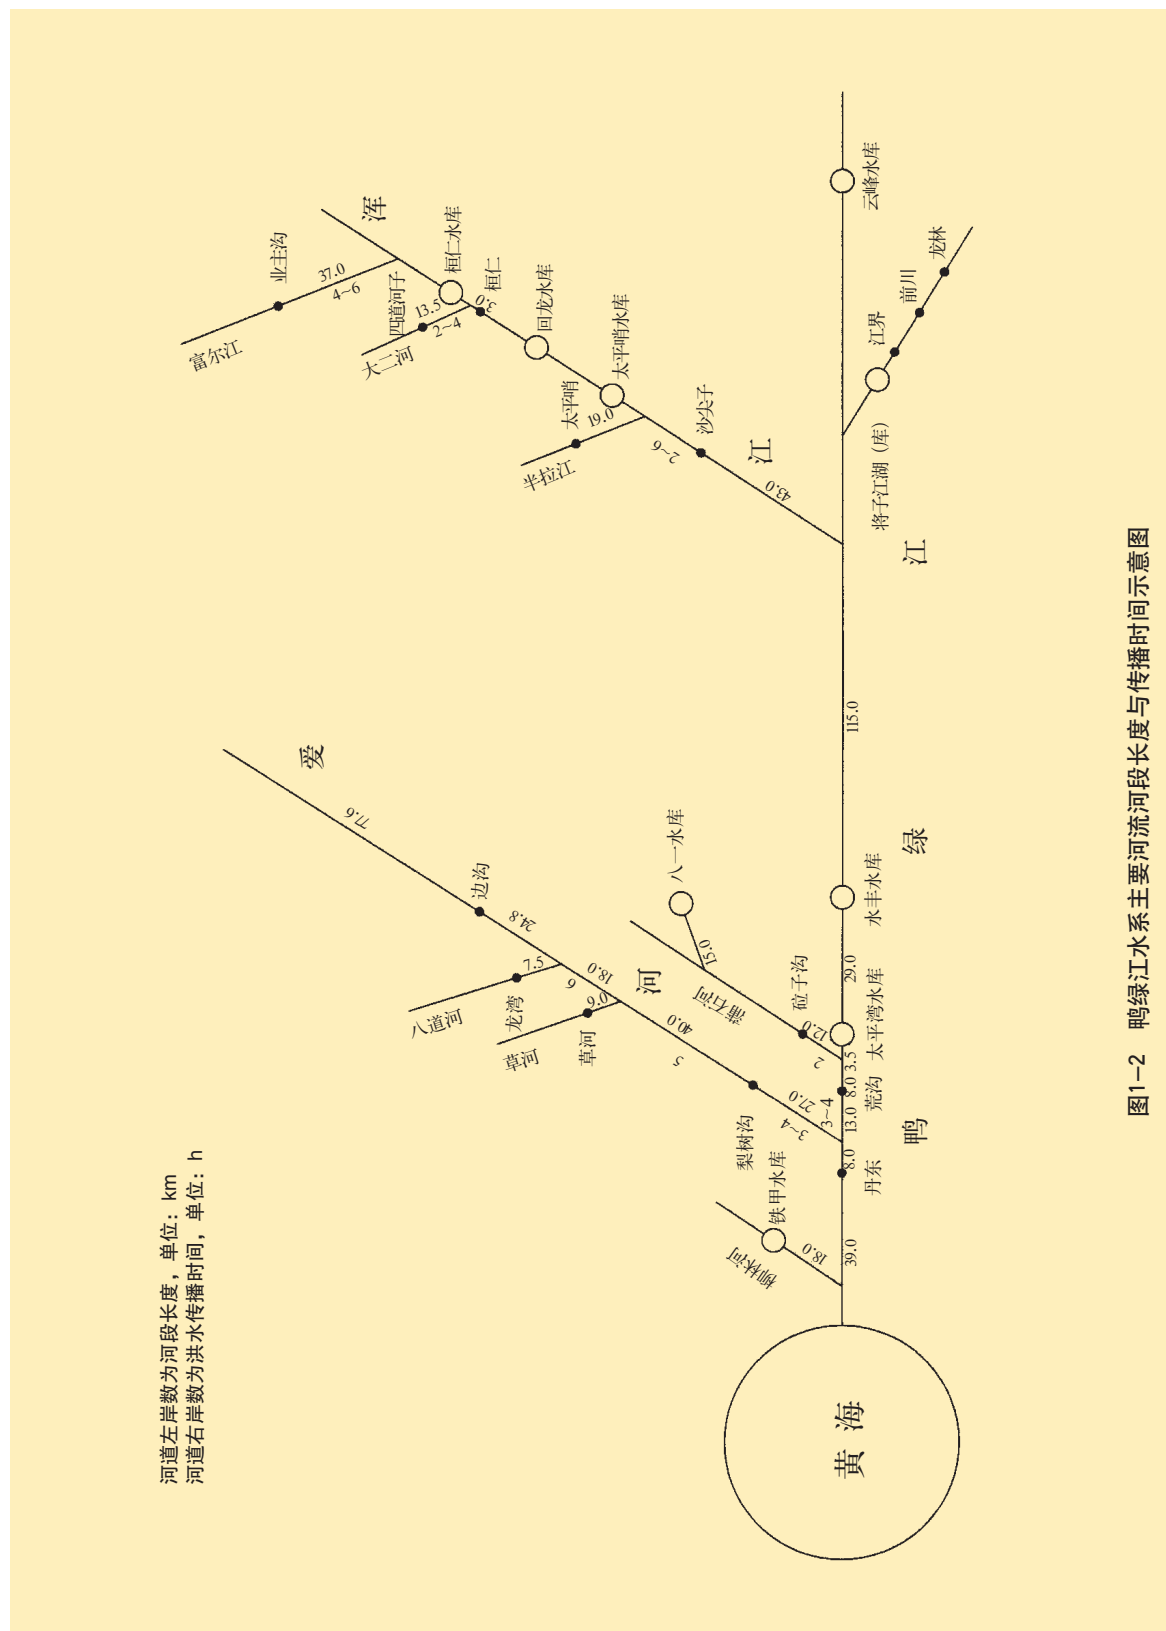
图1-2　鸭绿江水系主要河流河段长度与传播时间示意图

河道左岸数为河段长度，单位：km
河道右岸数为洪水传播时间，单位：h

黄海

鸭

绿

江

爱

河

浑

江

富尔江
业主沟
37.0
4~6
大二河
四道河子
13.5
2~4
桓仁水库
桓仁
3.0
回龙水库
太平哨水库
太平哨
19.0
半拉江
沙尖子
2~6
43.0

云峰水库
将子江湖（库）
江界
前川
龙林

115.0
水丰水库
29.0
太平湾水库
3.5
8.0
荒沟
13.0
丹东
8.0
39.0

77.6
边沟
24.8
7.5
八道河
龙湾
18.0
6
9.0
草河
草河
40.0
5
27.0
3~4
3~4
梨树沟
铁甲水库
18.0
蒲石河
八一水库
15.0
12.0
砬子沟
2